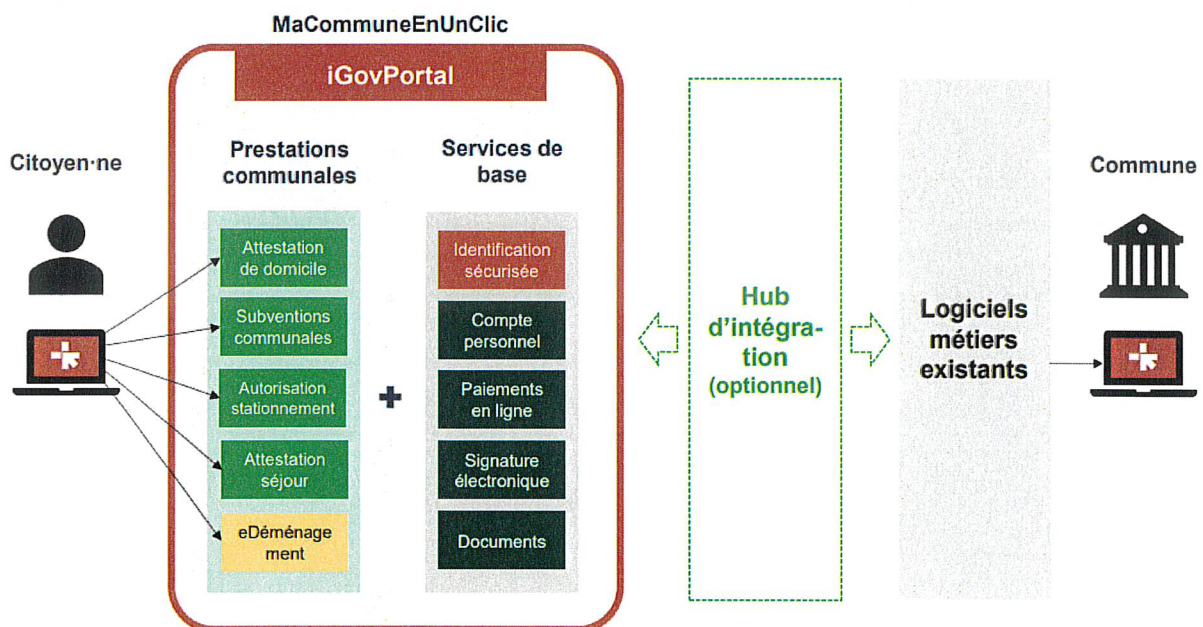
MaCommuneEnUnClic

iGovPortal

Citoyen·ne

Prestations communales

Services de base

Attestation de domicile

Subventions communales

Autorisation stationnement

Attestation séjour

eDéménagement

Identification sécurisée

Compte personnel

Paiements en ligne

Signature électronique

Documents

Hub d'intégration (optionnel)

Logiciels métiers existants

Commune